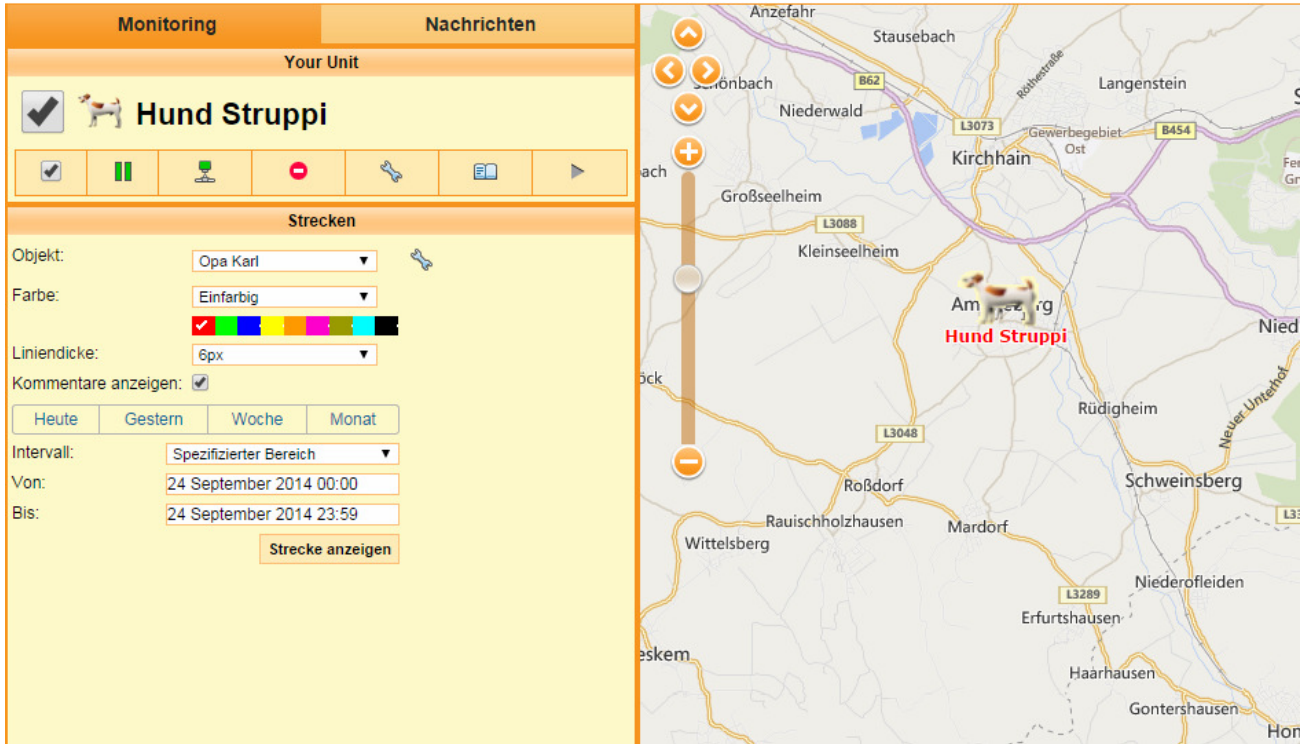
Monitoring | Nachrichten

Your Unit

Hund Struppi

Strecken

Objekt: Opa Karl ▼

Farbe: Einfarbig ▼

Liniendicke: 6px ▼

Kommentare anzeigen:

Heute | Gestern | Woche | Monat

Intervall: Spezifizierter Bereich ▼

Von: 24 September 2014 00:00

Bis: 24 September 2014 23:59

Strecke anzeigen

Anzefahr
Stausebach
Schönbach
B62
Röthestraße
Langenstein
Niederwald
L3073
Gewerbegebiet Ost
B454
Kirchhain
ach
Fe
Gr
Großseelheim
L3088
Kleinseelheim
Am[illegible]rg
Hund Struppi
Nied
öck
Rüdigheim
Neuer Unterhof
L3048
Schweinsberg
L33
Roßdorf
Rauischholzhausen
Mardorf
Wittelsberg
L3289
Niederofleiden
Erfurtshausen
eskem
Haarhausen
Gontershausen
Hom